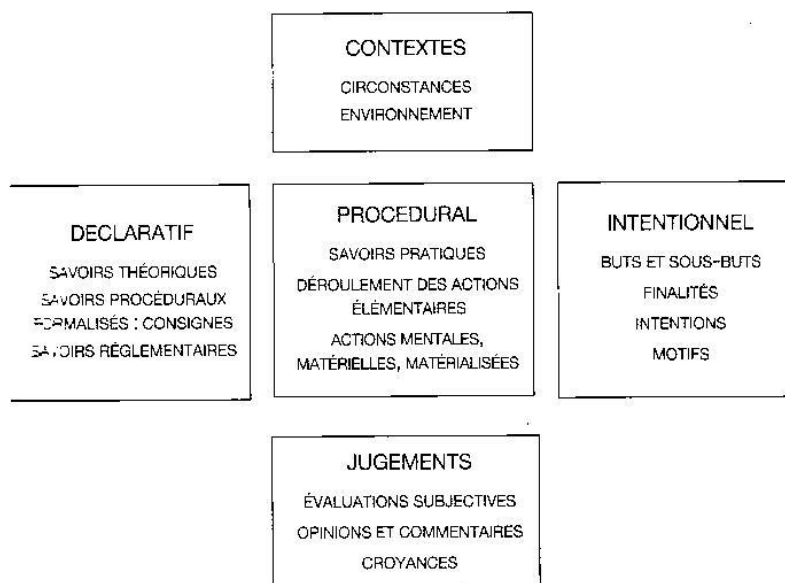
CONTEXTES
CIRCONSTANCES
ENVIRONNEMENT

DECLARATIF
SAVOIRS THÉORIQUES
SAVOIRS PROCÉDURAUX
FORMALISÉS : CONSIGNES
SAVOIRS RÉGLEMENTAIRES

PROCEDURAL
SAVOIRS PRATIQUES
DÉROULEMENT DES ACTIONS ÉLÉMENTAIRES
ACTIONS MENTALES, MATÉRIELLES, MATÉRIALISÉES

INTENTIONNEL
BUTS ET SOUS-BUTS
FINALITÉS
INTENTIONS
MOTIFS

JUGEMENTS
ÉVALUATIONS SUBJECTIVES
OPINIONS ET COMMENTAIRES
CROYANCES